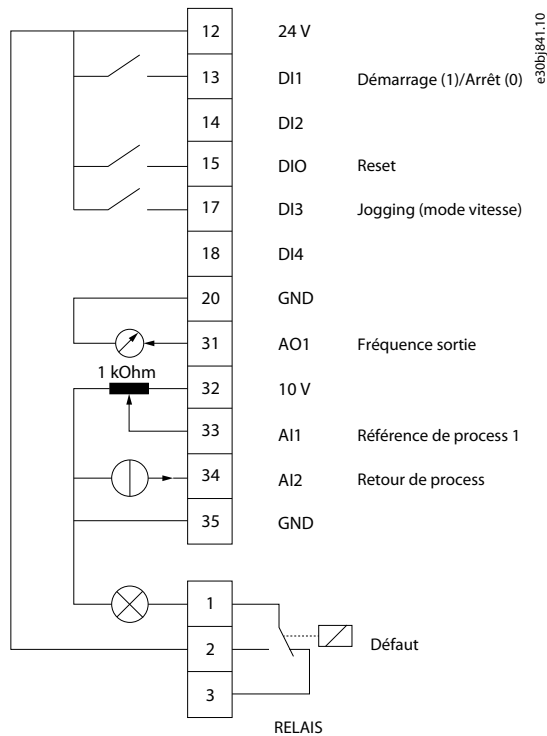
e30bj841.10

12 24 V

13 DI1 Démarrage (1)/Arrêt (0)

14 DI2

15 DIO Reset

17 DI3 Jogging (mode vitesse)

18 DI4

20 GND

31 AO1 Fréquence sortie

1 kOhm

32 10 V

33 AI1 Référence de process 1

34 AI2 Retour de process

35 GND

1

2 Défaut

3

RELAIS